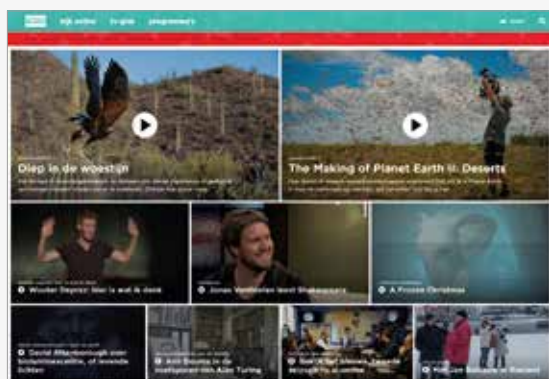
Kijk online   tv gids   programma's

Diep in de woestijn

The Making of Planet Earth II: Deserts

Wouter Deprez: Wat is wat ik denk

Jonas Van Thielen leest Shakespeare

A Frozen Christmas

David Attenborough over biodiversiteit

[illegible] Turing

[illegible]

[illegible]